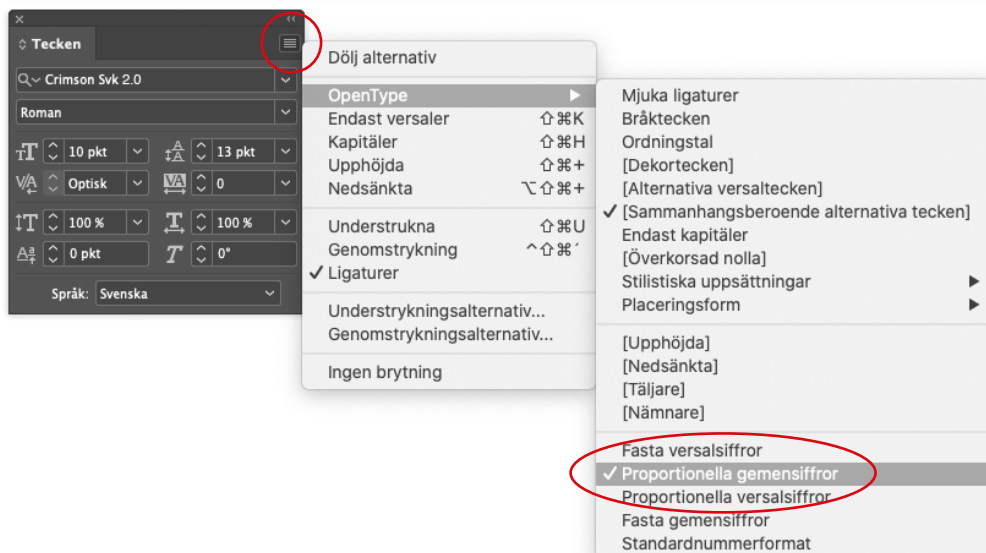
Tecken

Crimson Svk 2.0

Roman

10 pkt
13 pkt
Optisk
0
100 %
100 %
0 pkt
0°

Språk: Svenska

Dölj alternativ

OpenType
Endast versaler ⇧⌘K
Kapitäler ⇧⌘H
Upphöjda ⇧⌘+
Nedsänkta ⌥⇧⌘+

Understrukna ⇧⌘U
Genomstrykning ^⇧⌘´
✓ Ligaturer

Understrykningsalternativ...
Genomstrykningsalternativ...

Ingen brytning

Mjuka ligaturer
Bråktecken
Ordningstal
[Dekortecken]
[Alternativa versaltecken]
✓ [Sammanhangsberoende alternativa tecken]
Endast kapitäler
[Överkorsad nolla]
Stilistiska uppsättningar
Placeringsform

[Upphöjda]
[Nedsänkta]
[Täljare]
[Nämnare]

Fasta versalsiffror
✓ Proportionella gemensiffror
Proportionella versalsiffror
Fasta gemensiffror
Standardnummerformat